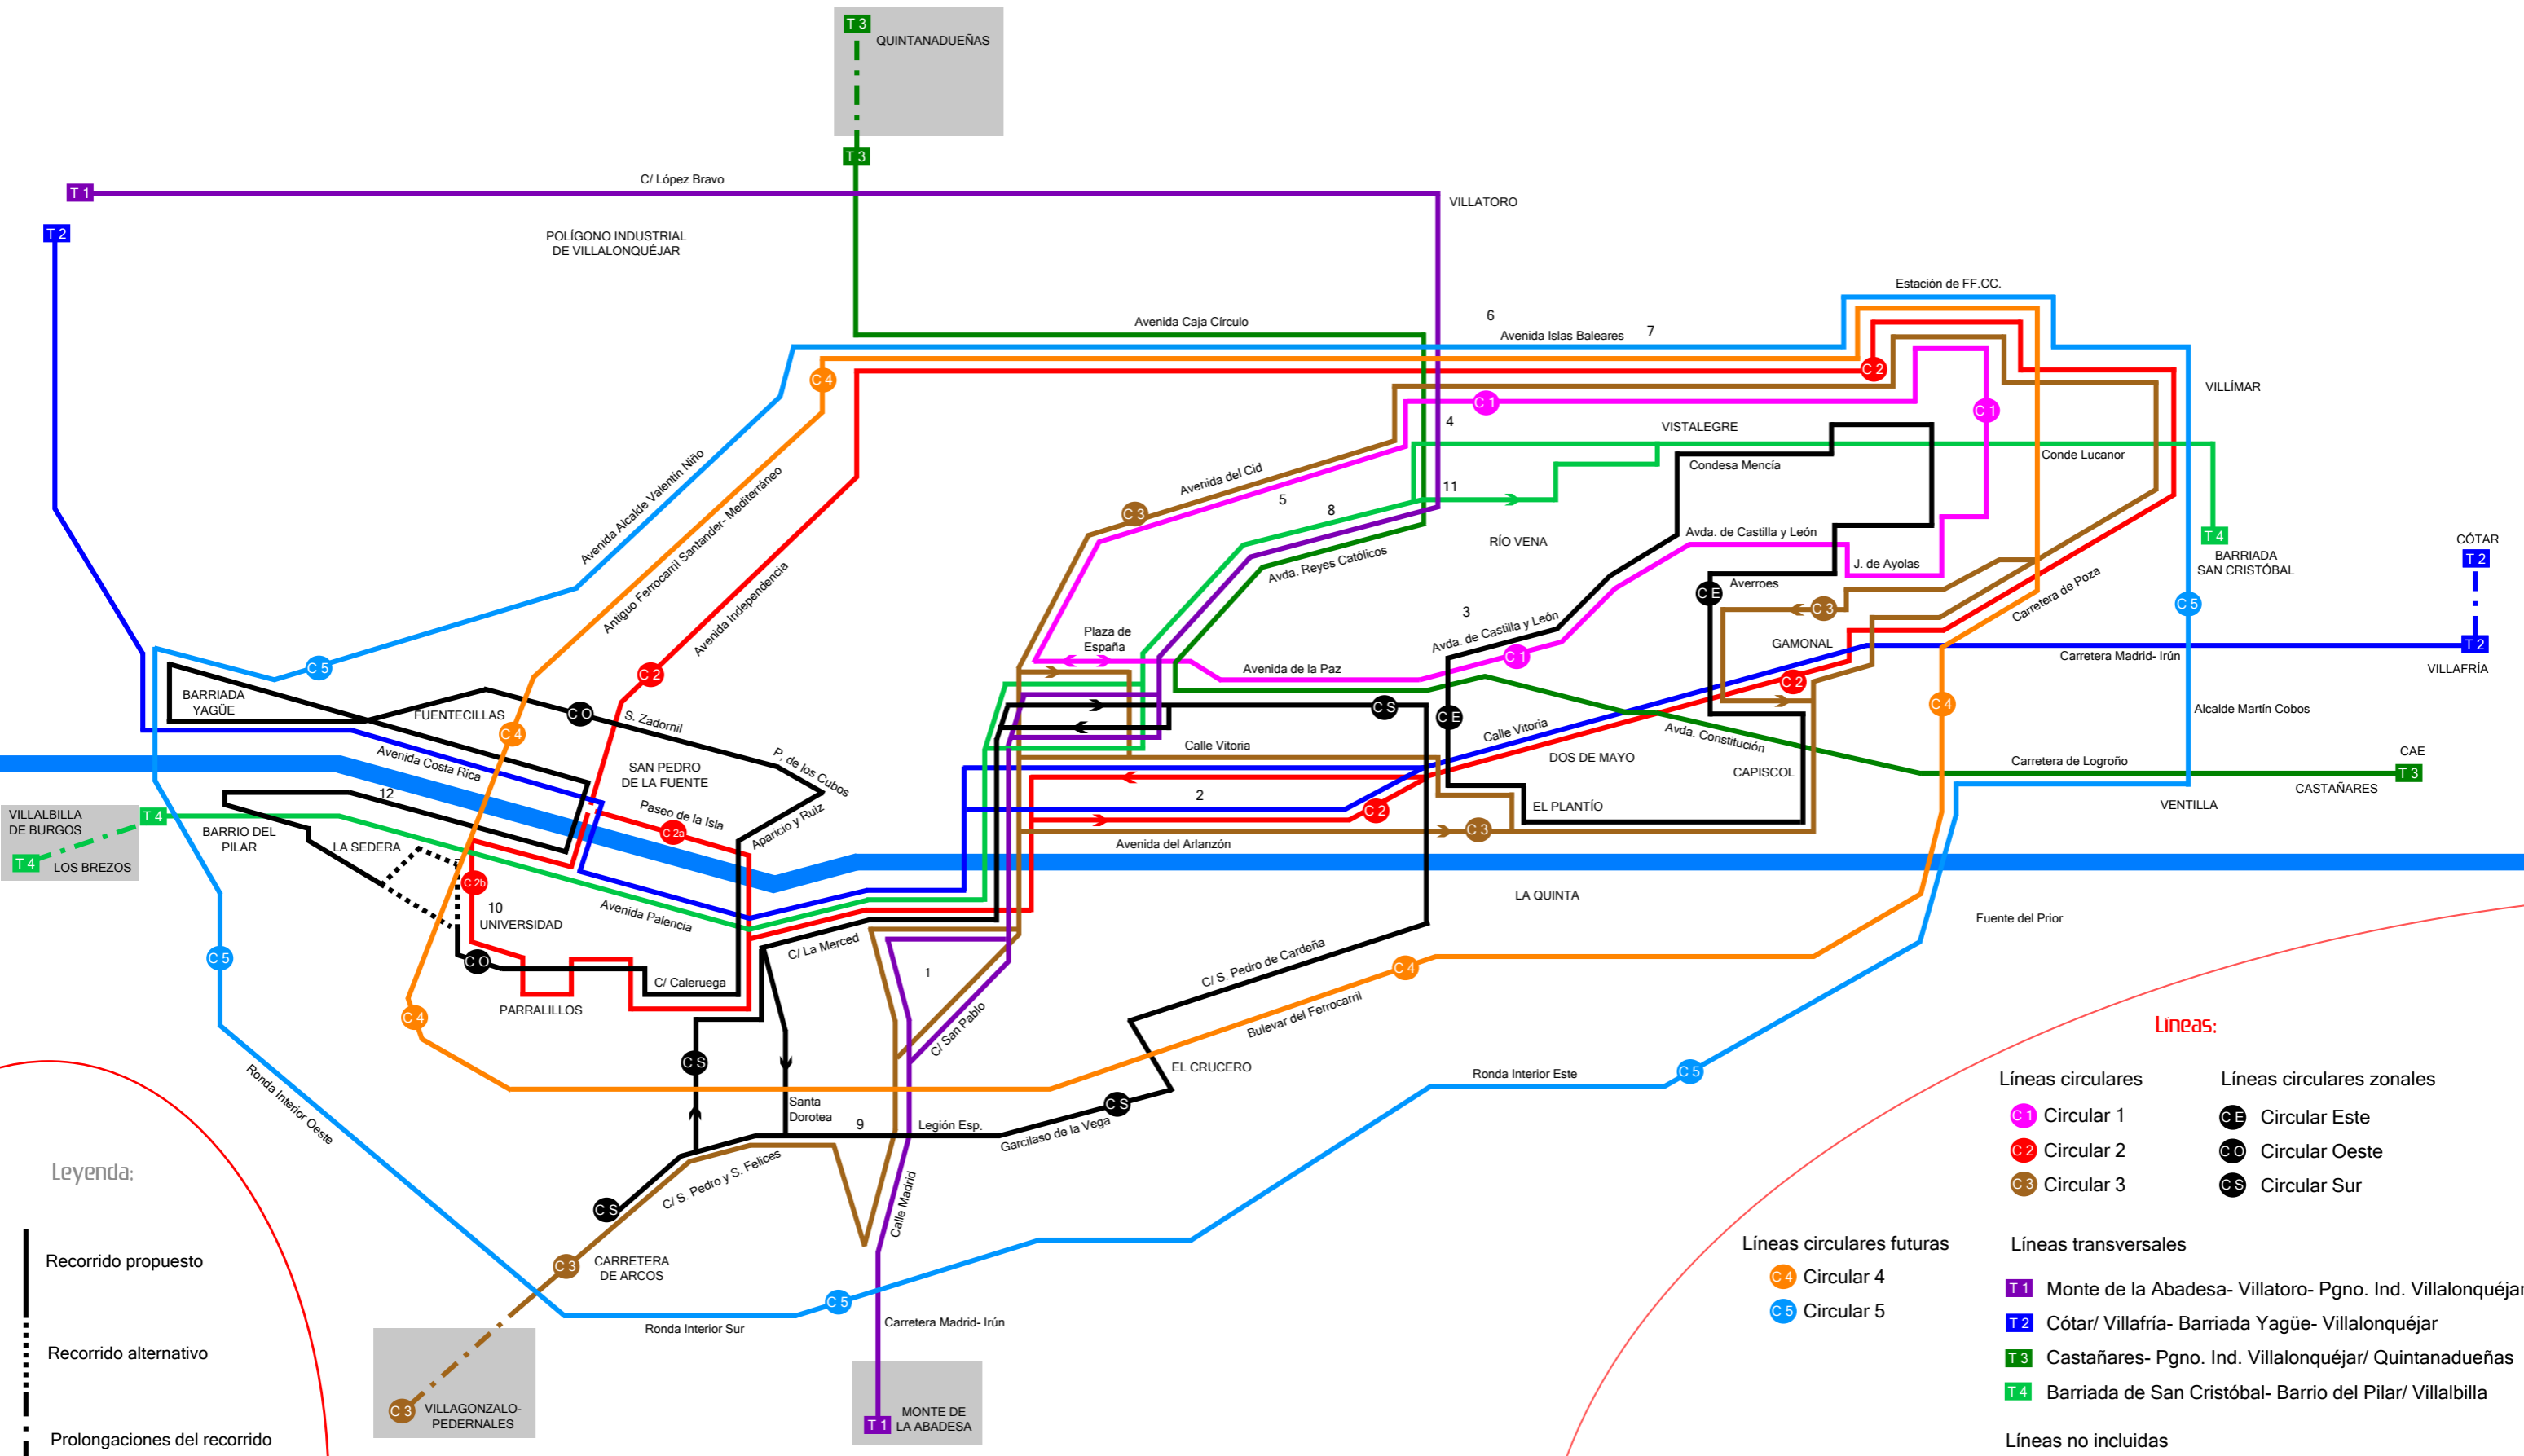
T 3 QUINTANADUEÑAS
T 3
T 1 C/ López Bravo
VILLATORO
T 2
POLÍGONO INDUSTRIAL DE VILLALONQUÉJAR
Avenida Caja Circulo
6
Avenida Islas Baleares
7
Estación de FF.CC.
VILLÍMAR
C 2
C 1
C 1
C 4
VISTALEGRE
Conde Lucanor
Condesa Mencía
4
11
Avenida del Cid
C 3
5
8
Avda. Reyes Católicos
RÍO VENA
Avda. de Castilla y León
J. de Ayolas
T 4
BARRIADA SAN CRISTÓBAL
CÓTAR
T 2
Avenida Alcalde Valentín Niño
Antiguo Ferrocarril Santander- Mediterráneo
Avenida Independencia
C E Averroes
C 3
Carretera de Poza
C 5
3
Avda. de Castilla y León
GAMONAL
Plaza de España
C 1
Carretera Madrid- Irún
T 2
VILLAFRÍA
C 5
C 2
Avenida de la Paz
C 2
BARRIADA YAGÜE
FUENTECILLAS
C O
C 4
S. Zadornil
C S
C E
Calle Vitoria
Avda. Constitución
C 4
Alcalde Martín Cobos
Avenida Costa Rica
SAN PEDRO DE LA FUENTE
P. de los Cubos
Calle Vitoria
DOS DE MAYO
CAPISCOL
CAE
12
Paseo de la Isla
2
Carretera de Logroño
T 3
CASTAÑARES
VILLALBILLA DE BURGOS
T 4
BARRIO DEL PILAR
C 2a
Aparicio y Ruiz
C 2
EL PLANTÍO
VENTILLA
LA SEDERA
C 3
T 4 LOS BREZOS
C 2b
Avenida del Arlanzón
10
UNIVERSIDAD
Avenida Palencia
LA QUINTA
C/ La Merced
Fuente del Prior
C 5
C O
C/ Caleruega
1
C/ S. Pedro de Cardeña
C 4
PARRALILLOS
C 4
Bulevar del Ferrocarril
C/ San Pablo
Líneas:
EL CRUCERO
C S
Ronda Interior Este
C 5
Ronda Interior Oeste
Santa Dorotea
9
Legión Esp.
C S
Garcilaso de la Vega
Líneas circulares
C 1 Circular 1
C 2 Circular 2
C 3 Circular 3
Líneas circulares zonales
C E Circular Este
C O Circular Oeste
C S Circular Sur
Leyenda:
C S
C/ S. Pedro y S. Felices
Calle Madrid
Recorrido propuesto
C 3
CARRETERA DE ARCOS
C 5
Ronda Interior Sur
Carretera Madrid- Irún
Líneas circulares futuras
C 4 Circular 4
C 5 Circular 5
Líneas transversales
T 1 Monte de la Abadesa- Villatoro- Pgno. Ind. Villalonquéjar
T 2 Cótar/ Villafría- Barriada Yagüe- Villalonquéjar
T 3 Castañares- Pgno. Ind. Villalonquéjar/ Quintanadueñas
T 4 Barriada de San Cristóbal- Barrio del Pilar/ Villalbilla
Recorrido alternativo
C 3 VILLAGONZALO-PEDERNALES
T 1 MONTE DE LA ABADESA
Prolongaciones del recorrido
Líneas no incluidas